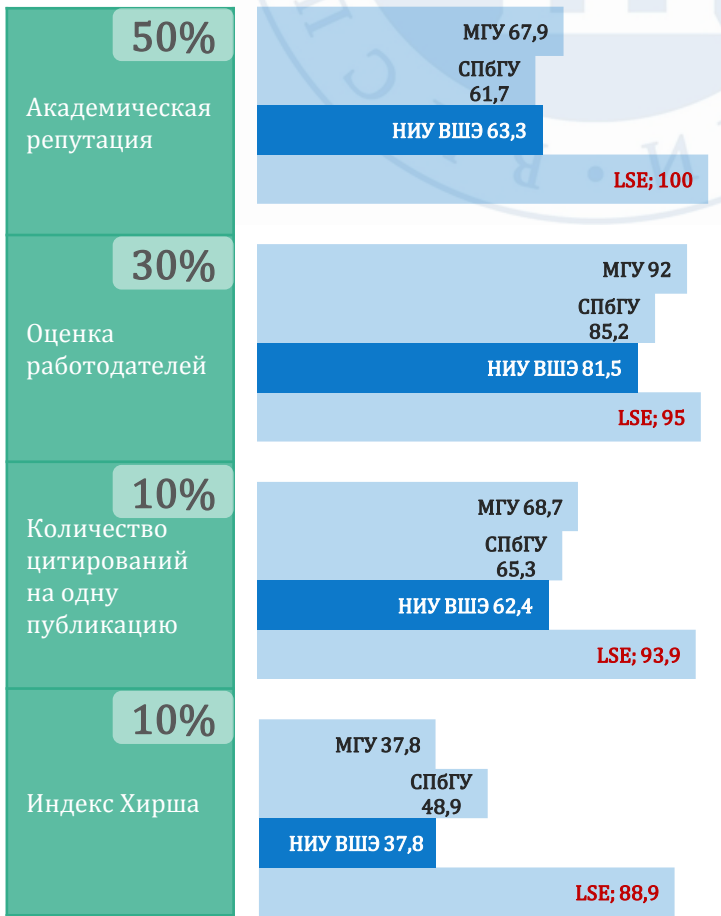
50%

Академическая репутация

МГУ 67,9

СПбГУ 61,7

НИУ ВШЭ 63,3

LSE; 100

30%

Оценка работодателей

МГУ 92

СПбГУ 85,2

НИУ ВШЭ 81,5

LSE; 95

10%

Количество цитирований на одну публикацию

МГУ 68,7

СПбГУ 65,3

НИУ ВШЭ 62,4

LSE; 93,9

10%

Индекс Хирша

МГУ 37,8

СПбГУ 48,9

НИУ ВШЭ 37,8

LSE; 88,9